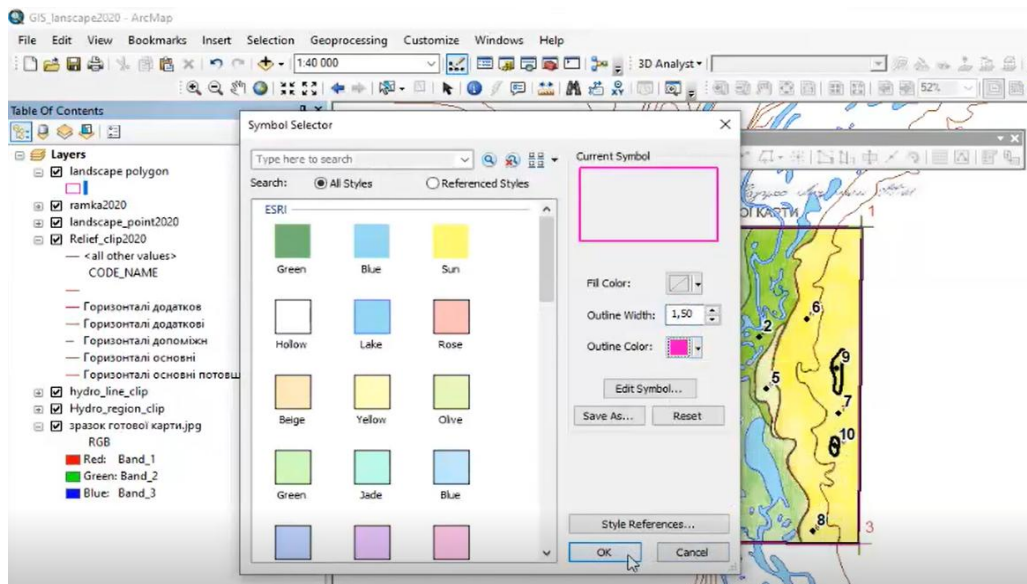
GIS_lanscape2020 - ArcMap

File Edit View Bookmarks Insert Selection Geoprocessing Customize Windows Help

1:40 000

3D Analyst ▾

52%

Table Of Contents

Layers
landscape polygon
ramka2020
landscape_point2020
Relief_clip2020
<all other values>
CODE_NAME
Горизонталі додатков
Горизонталі додаткові
Горизонталі допоміжн
Горизонталі основні
Горизонталі основні потовщ
hydro_line_clip
Hydro_region_clip
зразок готової карти.jpg
RGB
Red: Band_1
Green: Band_2
Blue: Band_3

Symbol Selector

Type here to search

Search: All Styles Referenced Styles

ESRI

Green Blue Sun
Hollow Lake Rose
Beige Yellow Olive
Green Jade Blue

Current Symbol

Fill Color:
Outline Width: 1,50
Outline Color:

Edit Symbol...
Save As... Reset
Style References...
OK Cancel

ОГ КАРТИ
1
2
6
5
9
7
10
8
3